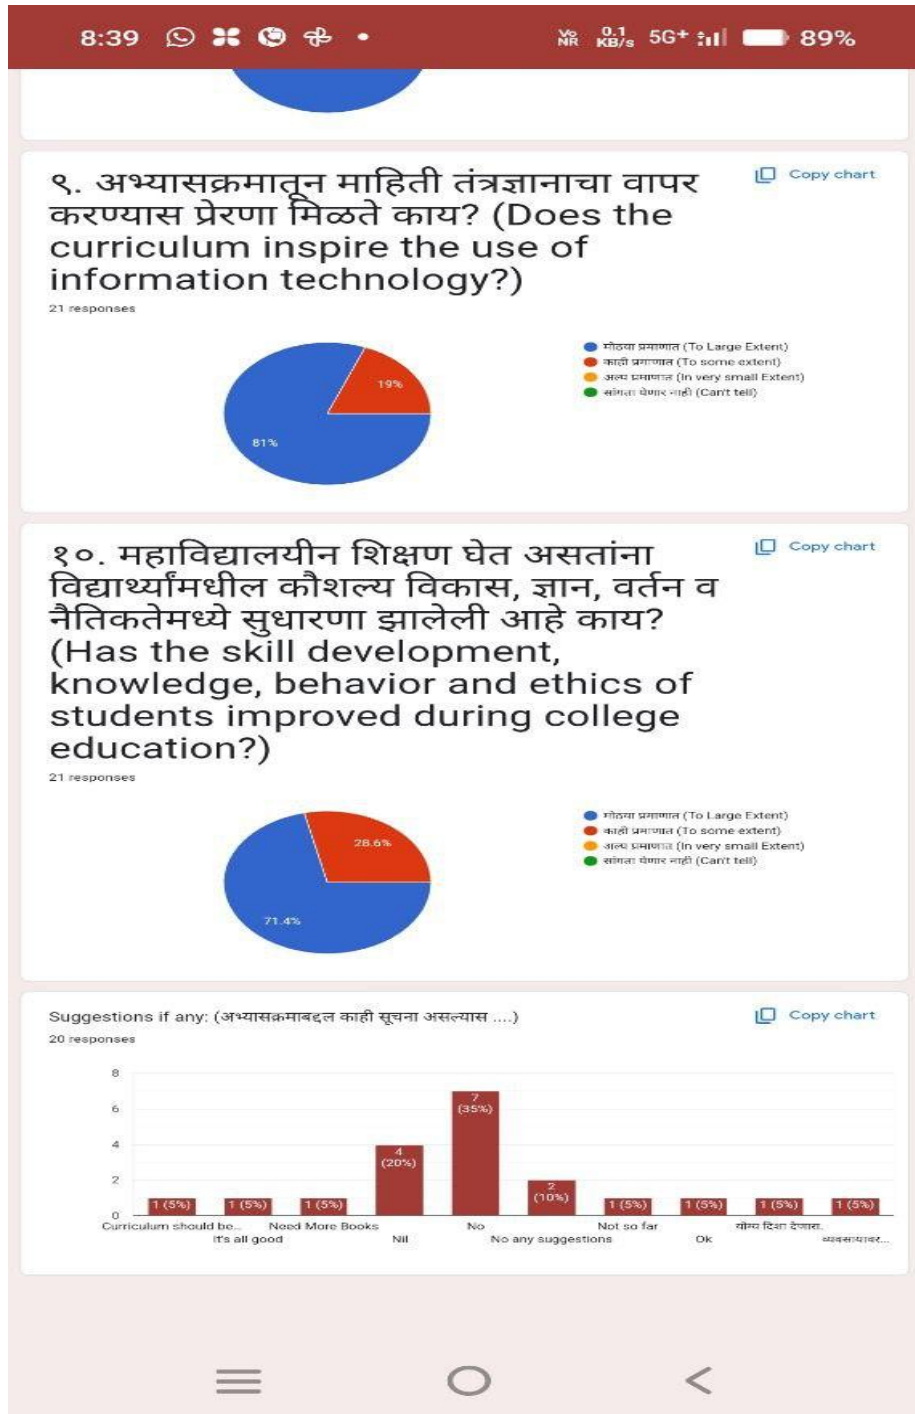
8:39 Vo NR 0.1 KB/s 5G+ 89%

९. अभ्यासक्रमातून माहिती तंत्रज्ञानाचा वापर करण्यास प्रेरणा मिळते काय? (Does the curriculum inspire the use of information technology?)

Copy chart

21 responses

मोठ्या प्रमाणात (To Large Extent)
काही प्रमाणात (To some extent)
अल्प प्रमाणात (In very small Extent)
सांगता येणार नाही (Can't tell)

19%
81%

१०. महाविद्यालयीन शिक्षण घेत असतांना विद्यार्थ्यांमधील कौशल्य विकास, ज्ञान, वर्तन व नैतिकतेमध्ये सुधारणा झालेली आहे काय? (Has the skill development, knowledge, behavior and ethics of students improved during college education?)

Copy chart

21 responses

मोठ्या प्रमाणात (To Large Extent)
काही प्रमाणात (To some extent)
अल्प प्रमाणात (In very small Extent)
सांगता येणार नाही (Can't tell)

28.6%
71.4%

Suggestions if any: (अभ्यासक्रमाबद्दल काही सूचना असल्यास ....)

Copy chart

20 responses

8
6
4
2
0

1 (5%)
1 (5%)
1 (5%)
4 (20%)
7 (35%)
2 (10%)
1 (5%)
1 (5%)
1 (5%)
1 (5%)

Curriculum should be...
It's all good
Need More Books
Nil
No
No any suggestions
Not so far
Ok
योग्य दिशा देणारा.
व्यवसायावर...